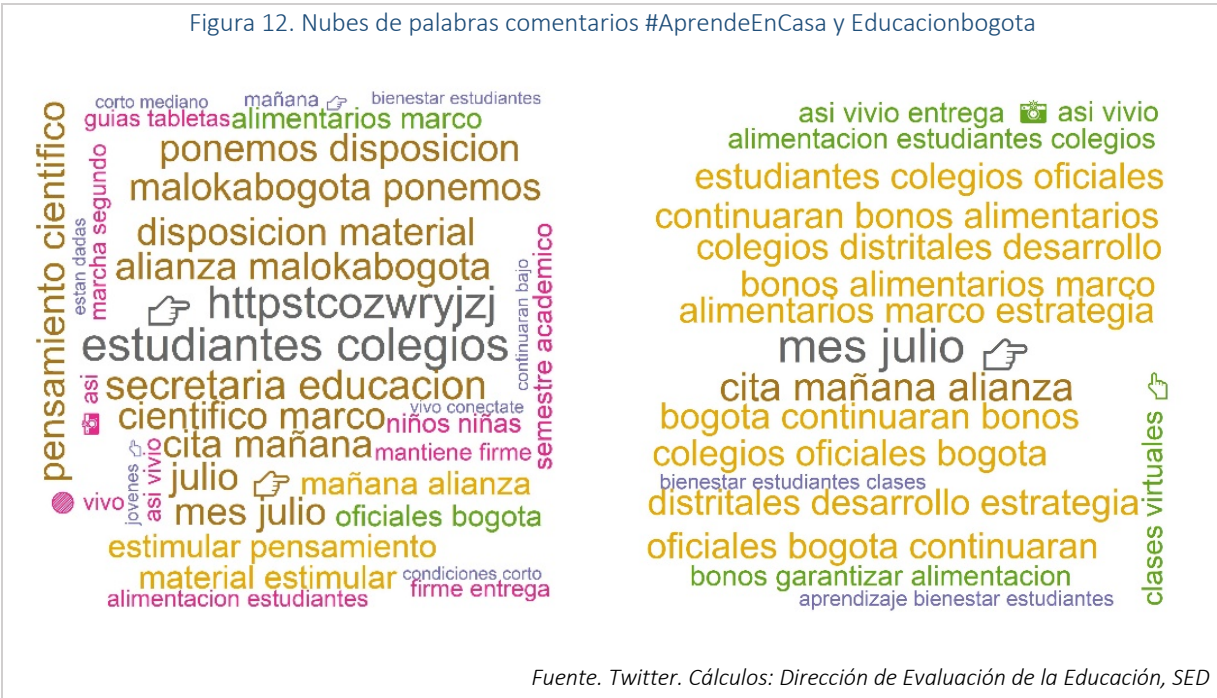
Figura 12. Nubes de palabras comentarios #AprendeEnCasa y Educacionbogota

corto mediano
mañana
bienestar estudiantes
guias tabletas
alimentarios marco
pensamiento cientifico
marcha segundo
estan dadas
ponemos disposicion
malokabogota ponemos
disposicion material
alianza malokabogota
semestre academico
continuaran bajo
httpstcozwryjzj
estudiantes colegios
asi
secretaria educacion
cientifico marco
vivo conectate
niños niñas
cita mañana
mantiene firme
asi vivio
jovenes
vivo
julio
mañana alianza
mes julio
oficiales bogota
estimular pensamiento
material estimular
condiciones corto
firme entrega
alimentacion estudiantes

asi vivio entrega
asi vivio
alimentacion estudiantes colegios
estudiantes colegios oficiales
continuaran bonos alimentarios
colegios distritales desarrollo
bonos alimentarios marco
alimentarios marco estrategia
mes julio
cita mañana alianza
bogota continuaran bonos
colegios oficiales bogota
bienestar estudiantes clases
distritales desarrollo estrategia
clases virtuales
oficiales bogota continuaran
bonos garantizar alimentacion
aprendizaje bienestar estudiantes

Fuente. Twitter. Cálculos: Dirección de Evaluación de la Educación, SED